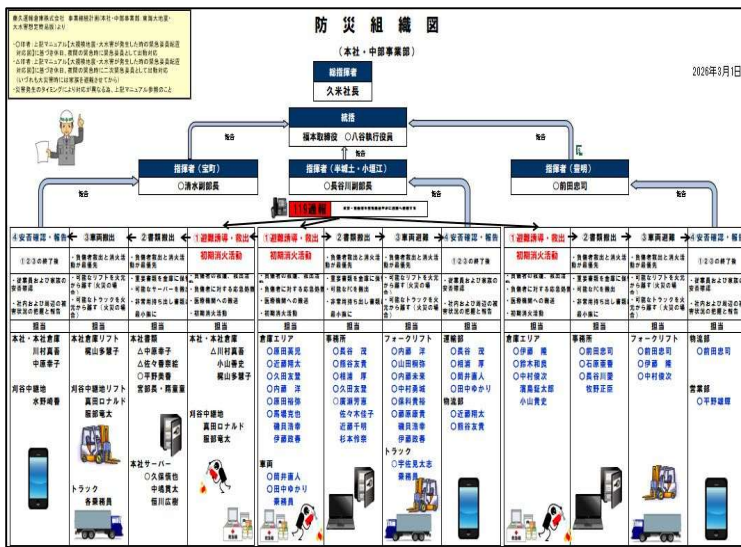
防災組織図

（本社・中部事業部）

2026年3月1日

総指揮者
久米社長

統括
福本取締役　〇八谷執行役員

指揮者（宝町）
〇清水副部長

指揮者（半城土・小垣江）
〇長谷川副部長

指揮者（晉明）
〇前田忠司

119通報

報告

報告

報告

④安否確認・報告

③車両退避

②書類搬出

①避難誘導・救出

初期消火活動

①避難誘導・救出

初期消火活動

②書類搬出

③車両退避

④安否確認・報告

①避難誘導・救出

初期消火活動

②書類搬出

③車両退避

④安否確認・報告

担当

本社・本社倉庫
川村真吾
中原孝子

刈谷中継地
水野崎香

本社倉庫リフト
鵜山多簾子

刈谷中継地リフト
真田ロナルド
服部竜太

トラック
各乗務員

本社倉庫
△中原幸子
△佐々香奈絵
〇平野美香
宮部民・熊倉恵

本社サーバー
〇久保信也
中尾貴大
田川広樹

本社倉庫
山川村真吾
小山春史
鵜山多簾子

刈谷中継地
真田ロナルド
服部竜太

倉庫エリア
〇原田美咲
〇近藤翔太
〇大田友慶
〇内藤　洋
〇林田裕弥
〇高橋克也
磯貝浩幸
伊藤政尊

車両
〇岡井直人
〇田中ゆかり
事務員

事務所
〇長谷　茂
〇熊谷友貴
〇相瀬　厚
〇久田友賢
〇廣瀬秀喜
佐々木佳子
近藤千明
杉本将奈

フォークリフト
〇内藤　洋
〇山田雅弥
〇小林未来
〇中村勇城
〇保利貴裕
〇藤原康喜
磯貝浩幸
伊藤政尊

トラック
〇宇佐見太志
乗務員

運輸部
〇長谷　茂
〇相瀬　厚
〇岡井直人
〇田中ゆかり

物流部
〇近藤翔太
〇熊谷友貴

倉庫エリア
〇伊藤　稀
〇鈴木和良
〇中村俊次
渥美猛太郎
小山貴史

事務所
〇前田忠司
〇石原善春
〇長谷川望
牧野正臣

フォークリフト
〇前田忠司
〇伊藤　稀
〇中村俊次

物流部
〇前田忠司

営業部
〇平野雄輝